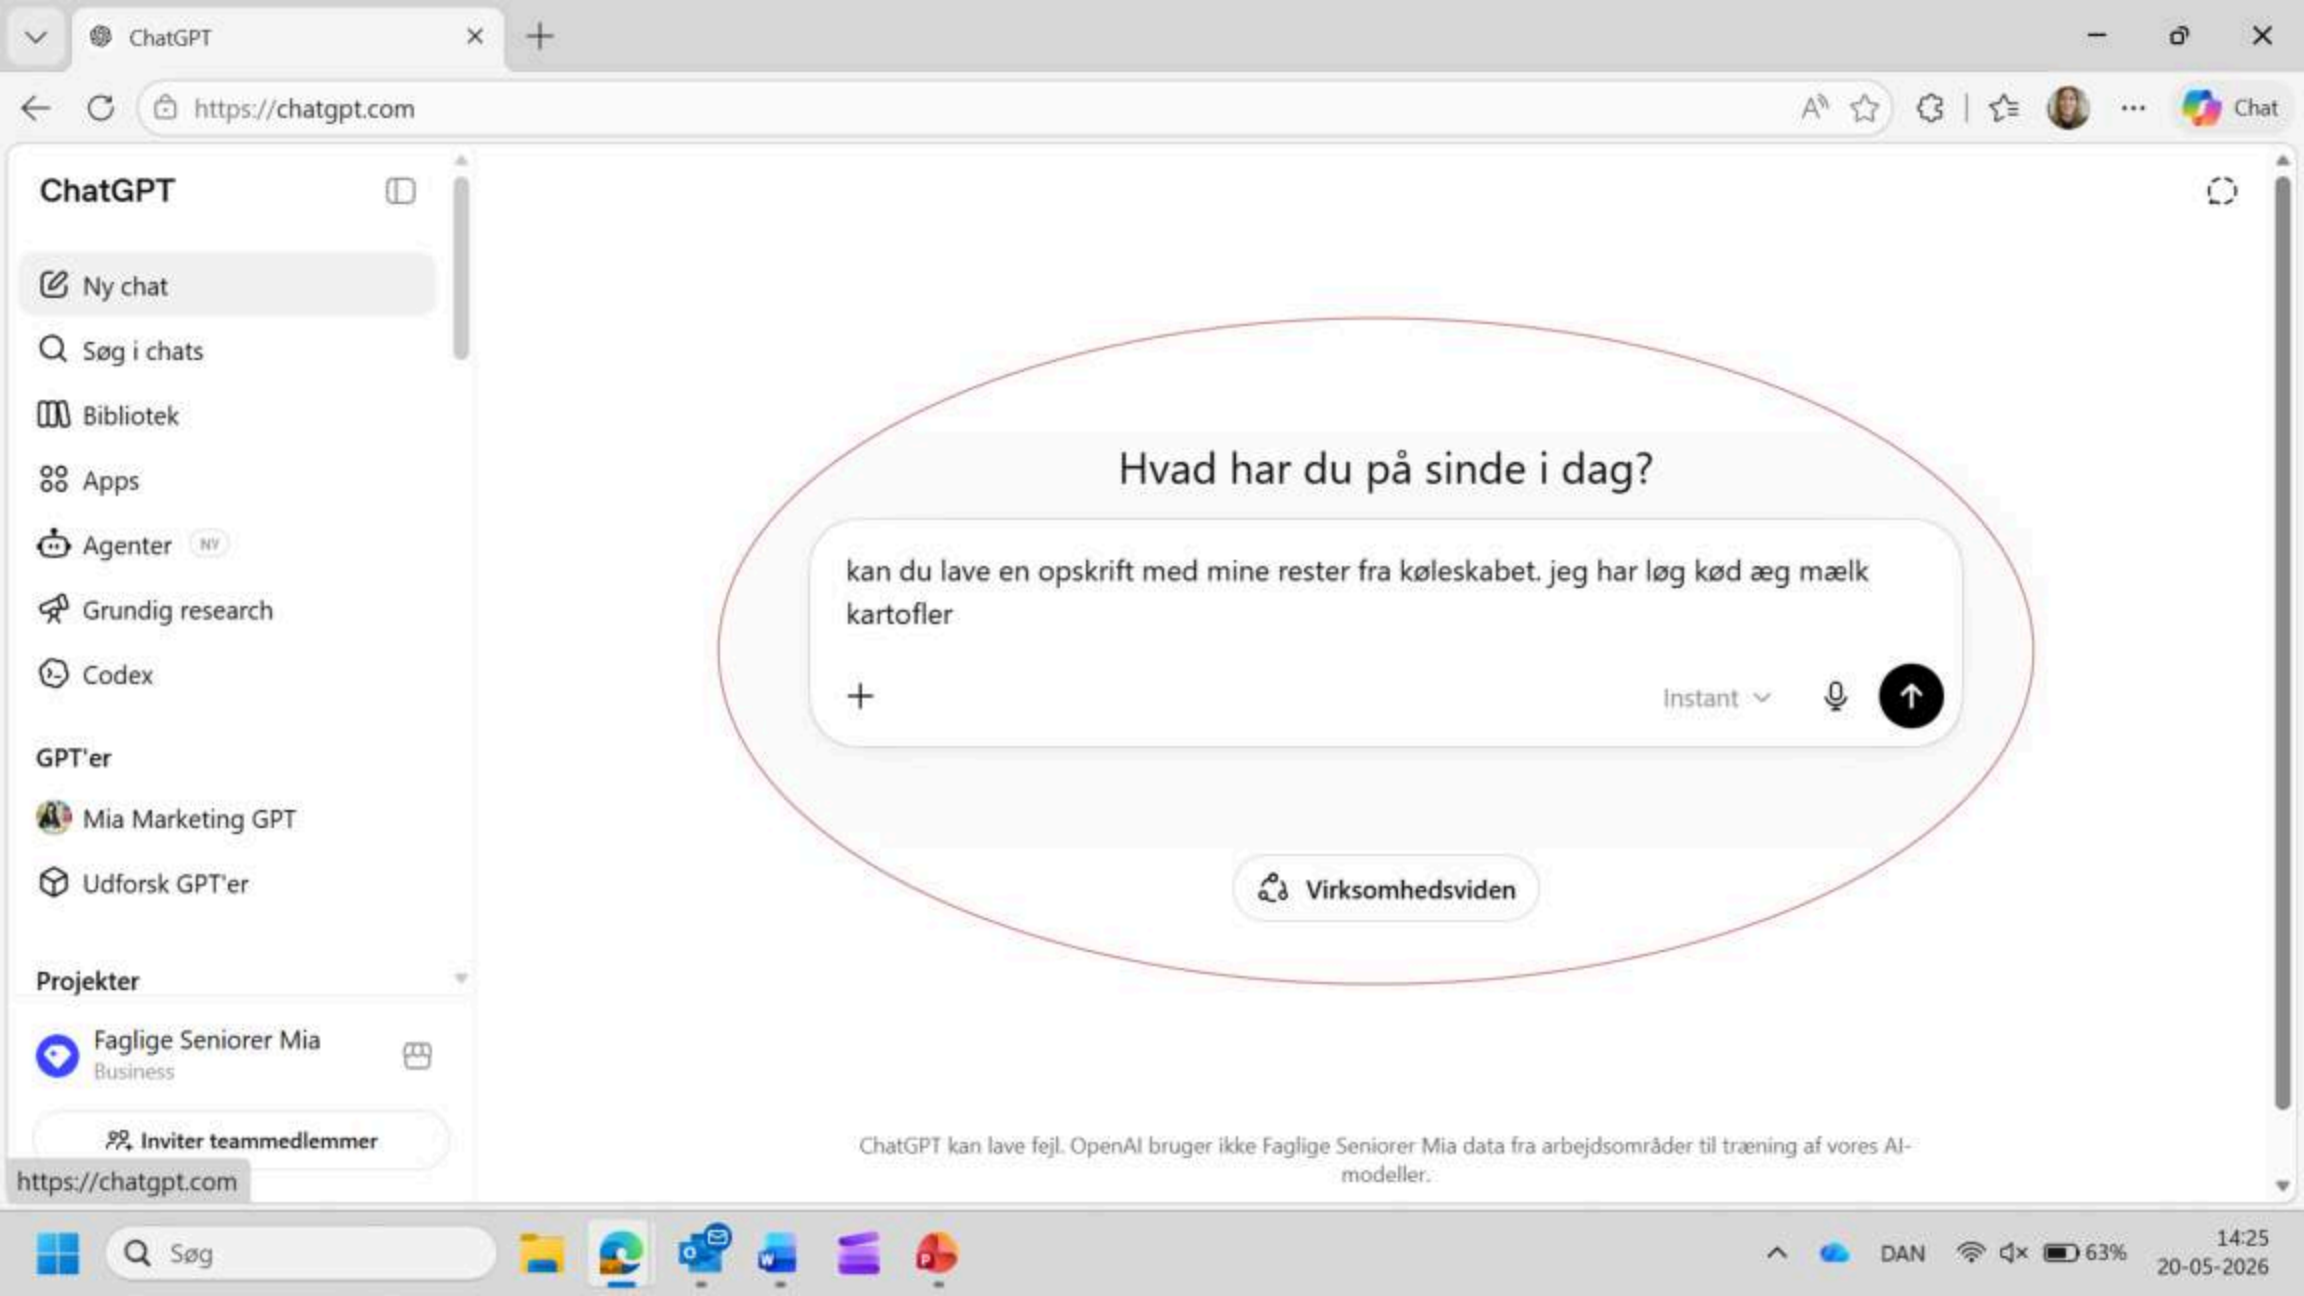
ChatGPT

https://chatgpt.com

Chat

ChatGPT

Ny chat

Søg i chats

Bibliotek

Apps

Agenter NY

Grundig research

Codex

GPT'er

Mia Marketing GPT

Udforsk GPT'er

Projekter

Faglige Seniorer Mia
Business

Inviter teammedlemmer

https://chatgpt.com

Hvad har du på sinde i dag?

kan du lave en opskrift med mine rester fra køleskabet. jeg har løg kød æg mælk kartofler

+ Instant

Virksomhedsviden

ChatGPT kan lave fejl. OpenAI bruger ikke Faglige Seniorer Mia data fra arbejdsområder til træning af vores AI-modeller.

Søg

DAN 63%

14:25
20-05-2026